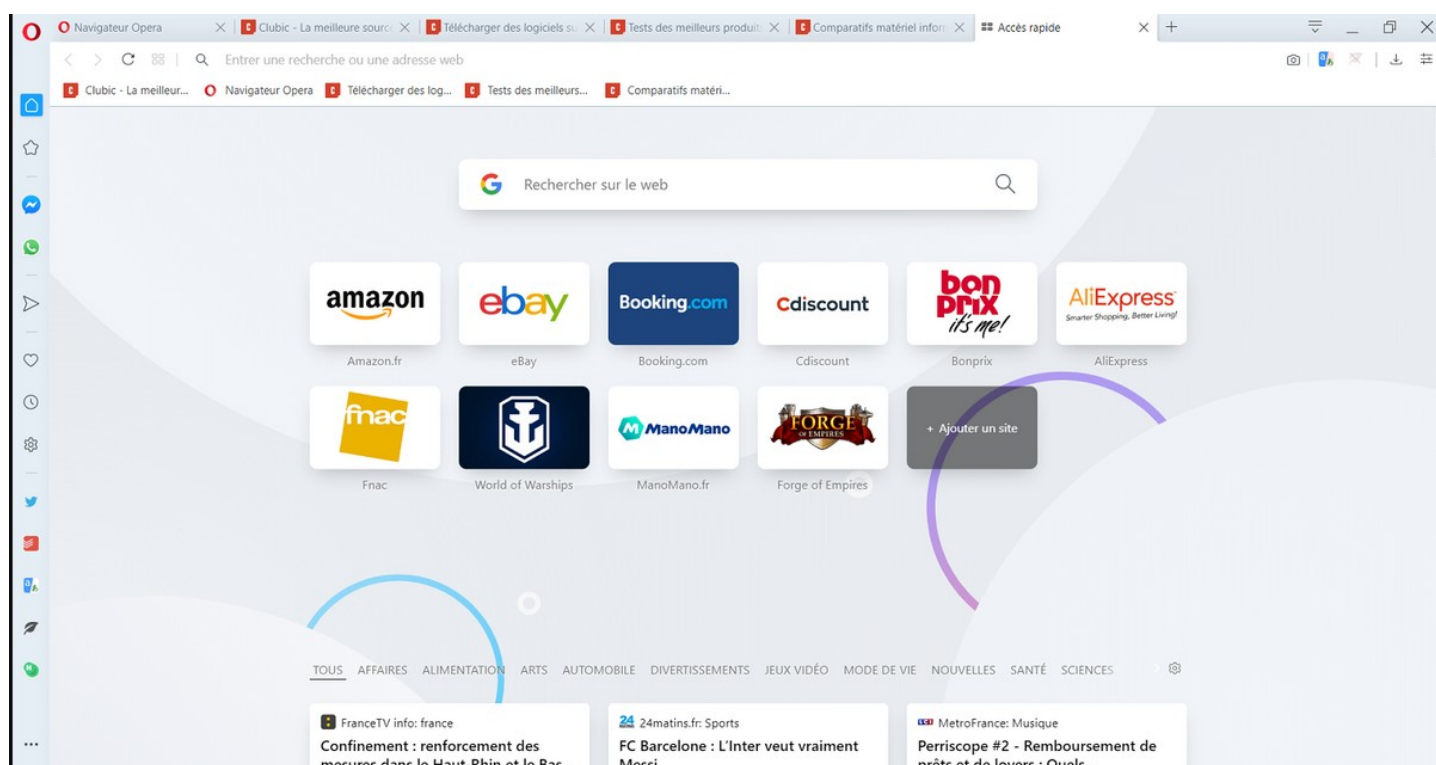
Navigateur Opera | Clubic - La meilleure sourc | Télécharger des logiciels su | Tests des meilleurs produit | Comparatifs matériel infor | Accès rapide

Entrer une recherche ou une adresse web

Clubic - La meilleur... | Navigateur Opera | Télécharger des log... | Tests des meilleurs... | Comparatifs matéri...

Rechercher sur le web

amazon
Amazon.fr

ebay
eBay

Booking.com
Booking.com

Cdiscount
Cdiscount

bon prix it's me!
Bonprix

AliExpress Smarter Shopping, Better Living!
AliExpress

fnac
Fnac

World of Warships

ManoMano
ManoMano.fr

FORGE OF EMPIRES
Forge of Empires

+ Ajouter un site

TOUS AFFAIRES ALIMENTATION ARTS AUTOMOBILE DIVERTISSEMENTS JEUX VIDÉO MODE DE VIE NOUVELLES SANTÉ SCIENCES

FranceTV info: france
Confinement : renforcement des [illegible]

24matins.fr: Sports
FC Barcelone : L'Inter veut vraiment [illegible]

MetroFrance: Musique
Perriscope #2 - Remboursement de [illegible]

...